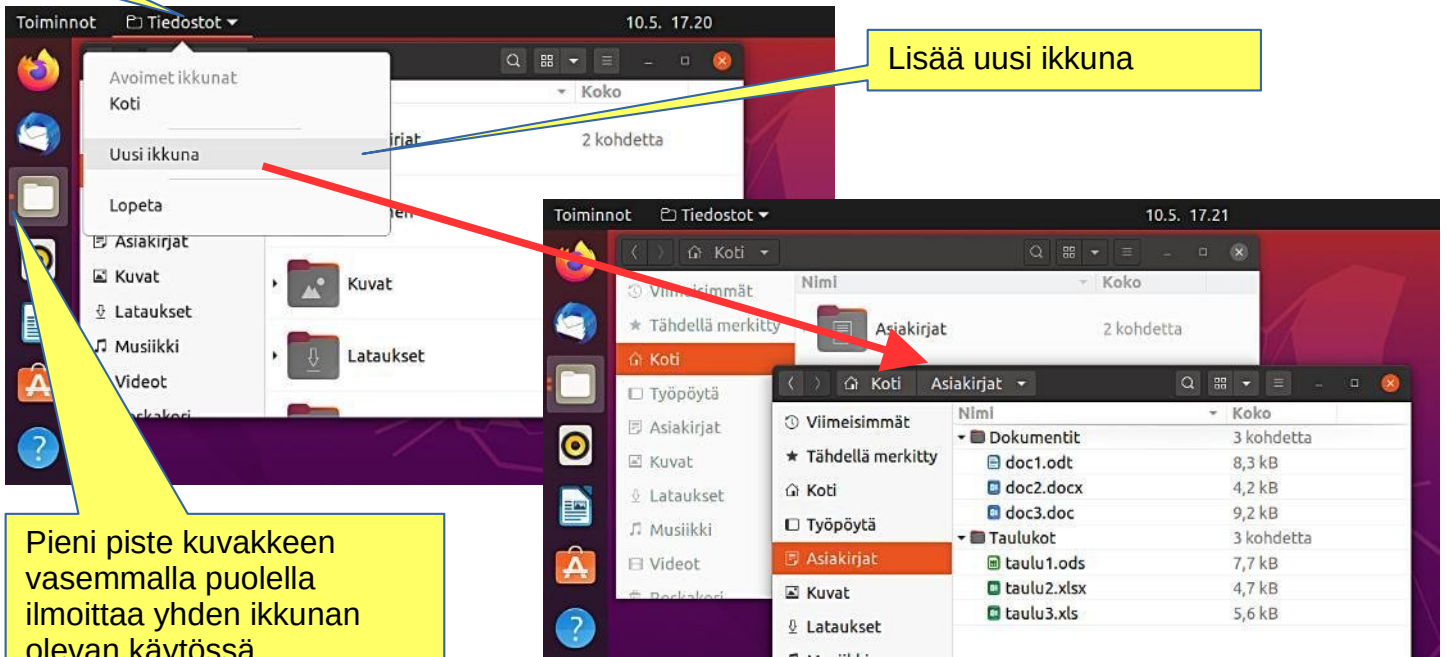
Toiminnot Tiedostot ▾ 10.5. 17.20

Avoimet ikkunat
Koti
Uusi ikkuna
Lopeta

Koko
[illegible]irjat 2 kohdetta

Asiakirjat
Kuvat
Lataukset
Musiikki
Videot
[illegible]skakori

Kuvat
Lataukset

Lisää uusi ikkuna

Toiminnot Tiedostot ▾ 10.5. 17.21

Koti
Viimeisimmät
Tähdellä merkitty
Koti
Työpöytä
Asiakirjat
Kuvat
Lataukset
Musiikki
Videot
Roskakori

Nimi Koko
Asiakirjat 2 kohdetta

Koti Asiakirjat
Viimeisimmät
Tähdellä merkitty
Koti
Työpöytä
Asiakirjat
Kuvat
Lataukset
Musiikki

| Nimi | Koko |
|---|---|
| Dokumentit | 3 kohdetta |
| doc1.odt | 8,3 kB |
| doc2.docx | 4,2 kB |
| doc3.doc | 9,2 kB |
| Taulukot | 3 kohdetta |
| taulu1.ods | 7,7 kB |
| taulu2.xlsx | 4,7 kB |
| taulu3.xls | 5,6 kB |

Pieni piste kuvakkeen vasemmalla puolella ilmoittaa yhden ikkunan olevan käytössä